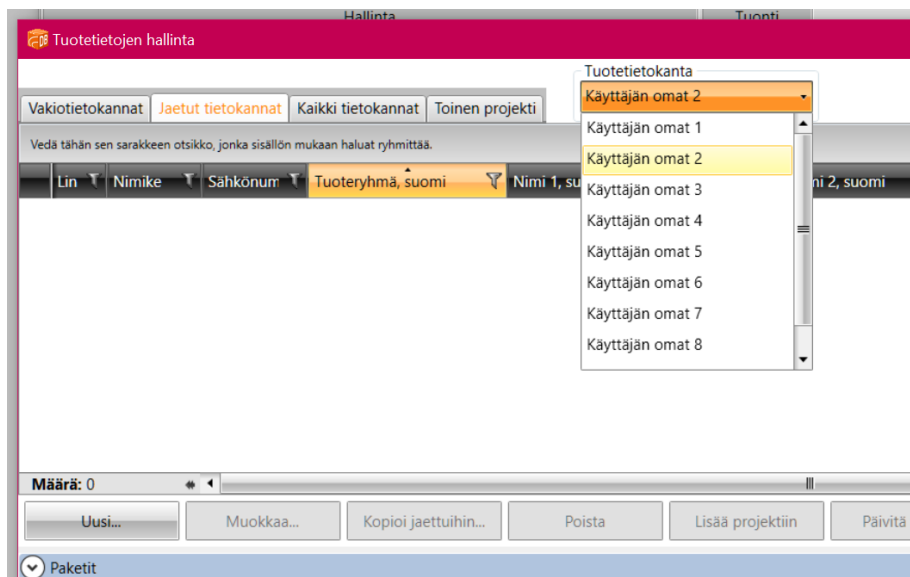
Hallinta
Tuonti
Tuotetietojen hallinta
Tuotetietokanta
Käyttäjän omat 2
Vakiotietokannat | Jaetut tietokannat | Kaikki tietokannat | Toinen projekti
Vedä tähän sen sarakkeen otsikko, jonka sisällön mukaan haluat ryhmittää.
Lin | Nimike | Sähkönum | Tuoteryhmä, suomi | Nimi 1, su | mi 2, suomi
Käyttäjän omat 1
Käyttäjän omat 2
Käyttäjän omat 3
Käyttäjän omat 4
Käyttäjän omat 5
Käyttäjän omat 6
Käyttäjän omat 7
Käyttäjän omat 8
Määrä: 0
Uusi... | Muokkaa... | Kopioi jaettuihin... | Poista | Lisää projektiin | Päivitä
Paketit